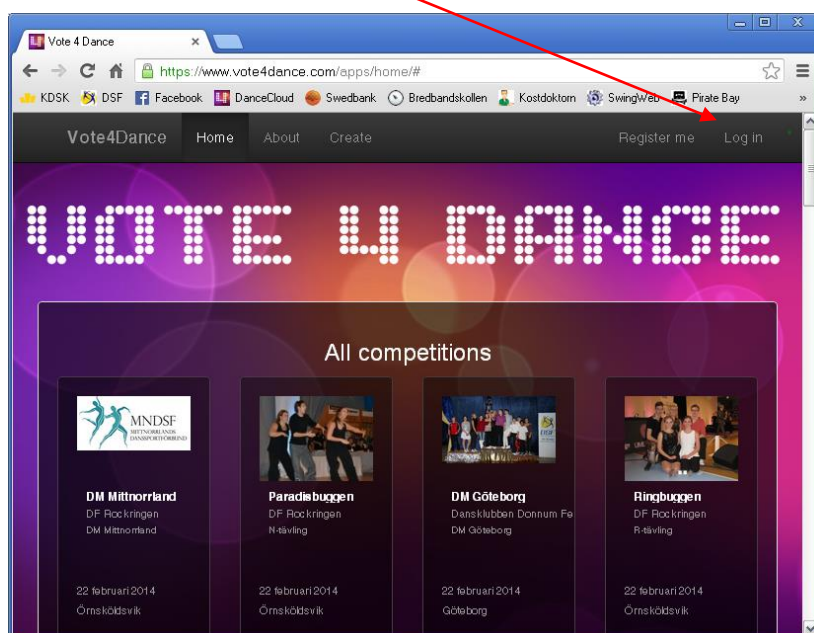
Vote 4 Dance

https://www.vote4dance.com/apps/home/#

KDSK DSF Facebook DanceCloud Swedbank Bredbandskollen Kostdoktorn SwingWeb Pirate Bay

Vote4Dance Home About Create Register me Log in

VOTE 4 DANCE

All competitions

MNDSF MITTNORRLANDS DANSSPORTFÖRBUND

DM Mittnorrland
DF Rockringen
DM Mittnorrland
22 februari 2014
Örnsköldsvik

Paradisbuggen
DF Rockringen
N-tävling
22 februari 2014
Örnsköldsvik

DM Göteborg
Dansklubben Donnum Fe
DM Göteborg
22 februari 2014
Göteborg

Ringbuggen
DF Rockringen
R-tävling
22 februari 2014
Örnsköldsvik